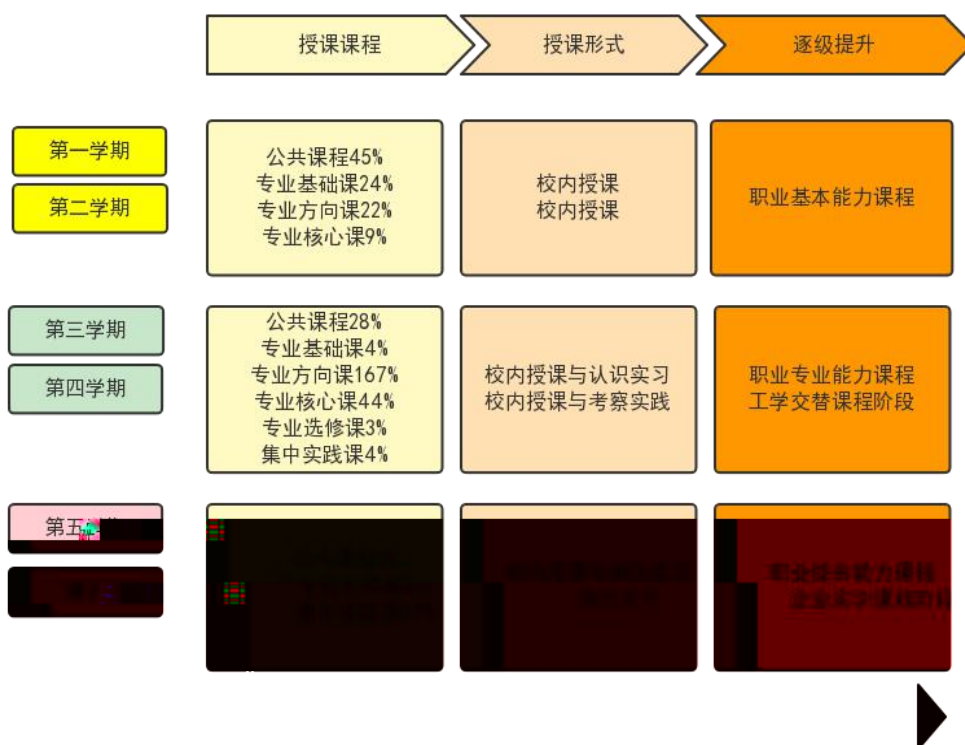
授课课程

授课形式

逐级提升

第一学期

第二学期

公共课程45%
专业基础课24%
专业方向课22%
专业核心课9%

校内授课
校内授课

职业基本能力课程

第三学期

第四学期

公共课程28%
专业基础课4%
专业方向课167%
专业核心课44%
专业选修课3%
集中实践课4%

校内授课与认识实习
校内授课与考察实践

职业专业能力课程
工学交替课程阶段

第五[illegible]

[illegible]

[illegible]

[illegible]

职业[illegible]能力课程
企业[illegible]课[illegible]